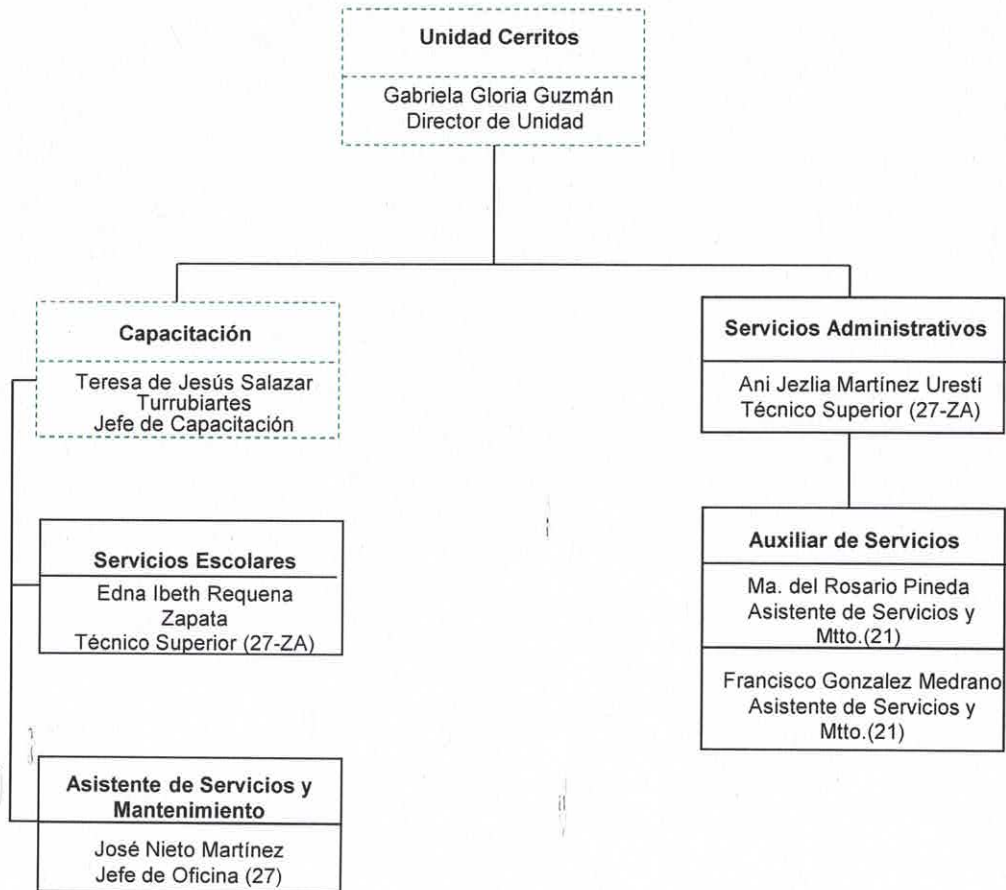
Unidad Cerritos

Gabriela Gloria Guzmán
Director de Unidad

Capacitación

Teresa de Jesús Salazar Turrubiartes
Jefe de Capacitación

Servicios Escolares

Edna Ibeth Requena Zapata
Técnico Superior (27-ZA)

Asistente de Servicios y Mantenimiento

José Nieto Martínez
Jefe de Oficina (27)

Servicios Administrativos

Ani Jezlia Martínez Urestí
Técnico Superior (27-ZA)

Auxiliar de Servicios

Ma. del Rosario Pineda
Asistente de Servicios y Mtto.(21)

Francisco Gonzalez Medrano
Asistente de Servicios y Mtto.(21)